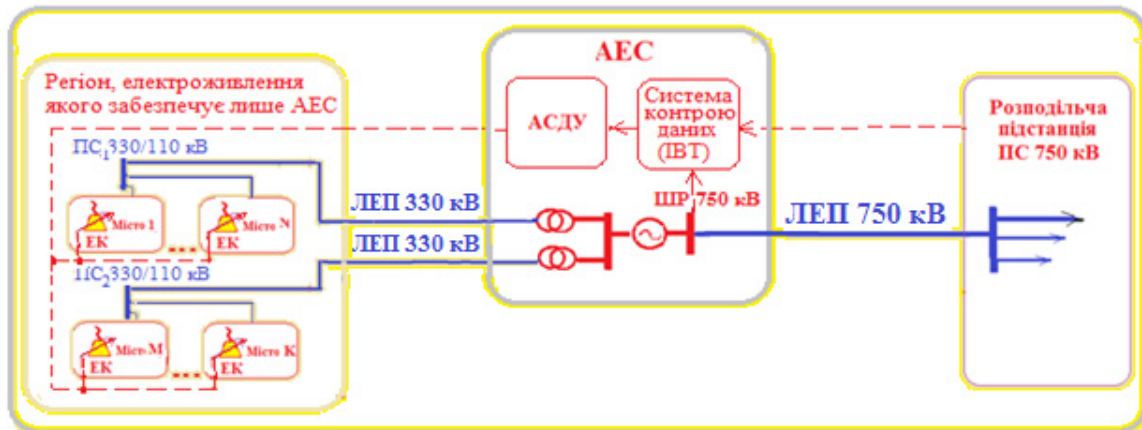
Регіон, електроживлення якого забезпечує лише АЕС

$ПС_1$330/110 кВ

Місто 1
ЕК

Місто N
ЕК

$ПС_2$330/110 кВ

Місто М
ЕК

Місто К
ЕК

АЕС

АСДУ

Система контролю даних (IBT)

ЛЕП 330 кВ

ЛЕП 330 кВ

ШР 750 кВ

ЛЕП 750 кВ

Розподільча підстанція ПС 750 кВ